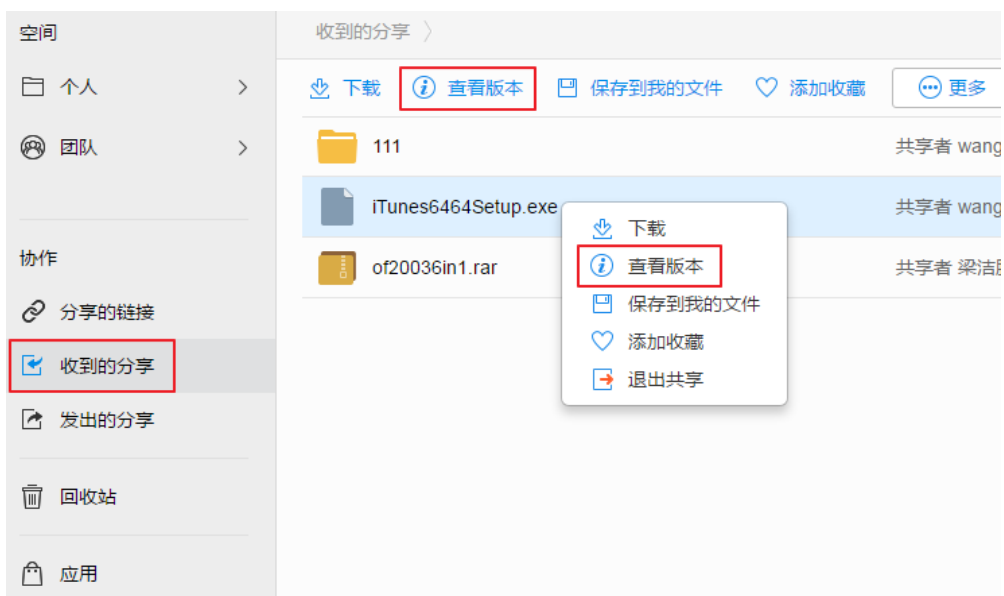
空间

个人 >

团队 >

协作

分享的链接

收到的分享

发出的分享

回收站

应用

收到的分享 〉

下载 查看版本 保存到我的文件 添加收藏 更多

111 共享者 wang

iTunes6464Setup.exe 共享者 wang

of20036in1.rar 共享者 梁洁

下载

查看版本

保存到我的文件

添加收藏

退出共享